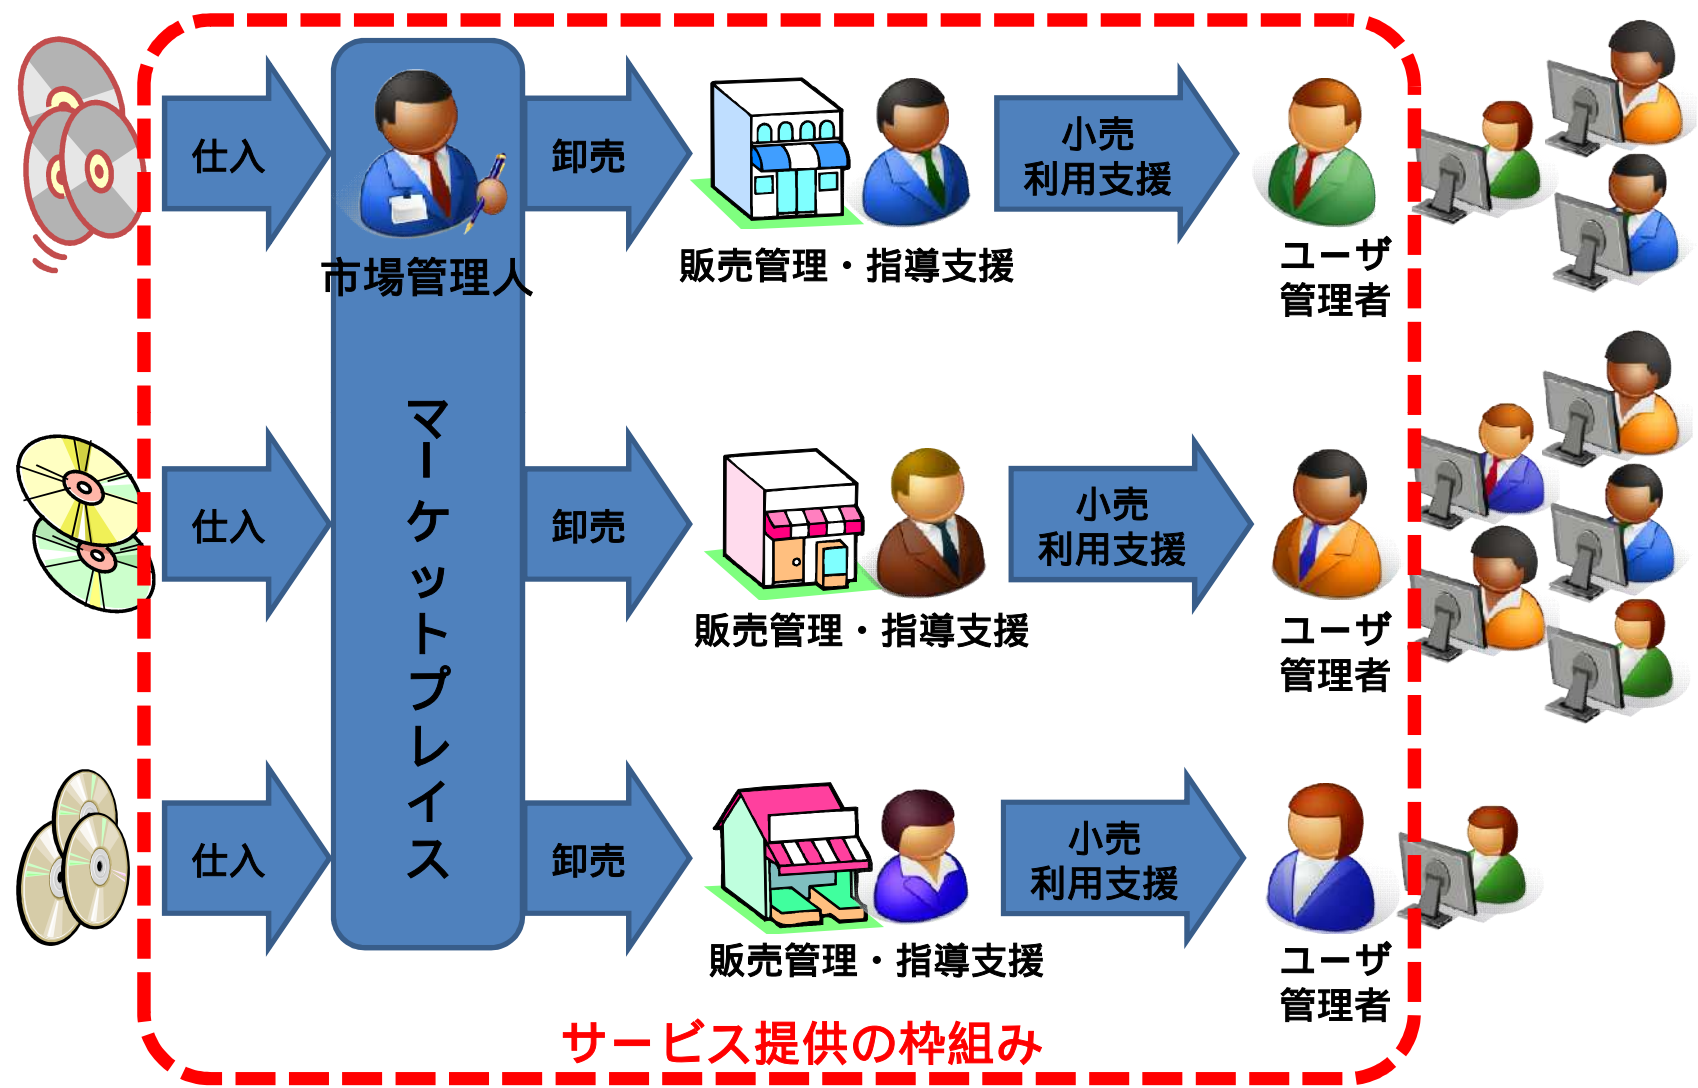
仕入

市場管理人

卸売

販売管理・指導支援

小売
利用支援

ユーザ
管理者

仕入

マーケットプレイス

卸売

販売管理・指導支援

小売
利用支援

ユーザ
管理者

仕入

卸売

販売管理・指導支援

小売
利用支援

ユーザ
管理者

サービス提供の枠組み